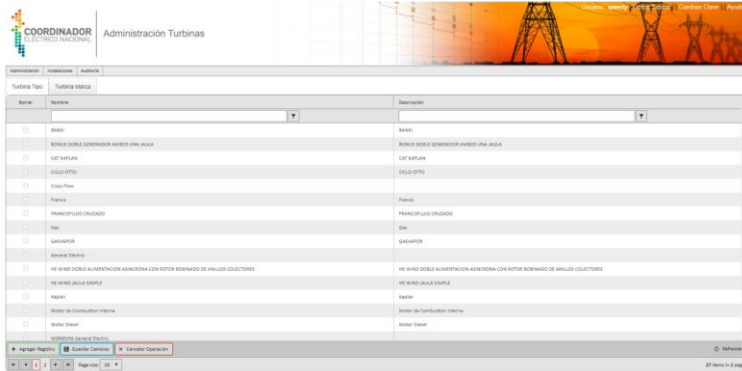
COORDINADOR ELÉCTRICO NACIONAL

Administración Turbinas

Usuario: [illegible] | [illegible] | Cambiar Clave | Ayuda

Administración | Instalaciones | Auditoría

Turbina Tipo | Turbina Marca

| Borrar | Nombre | Descripción |
|---|---|---|
| | BANKI | BANKI |
| | BONUS DOBLE GENERADOR AMBOS UNA JAULA | BONUS DOBLE GENERADOR AMBOS UNA JAULA |
| | CAT KAPLAN | CAT KAPLAN |
| | CICLO OTTO | CICLO OTTO |
| | Cross Flow | |
| | Francis | Francis |
| | FRANCIS FLUJO CRUZADO | FRANCIS FLUJO CRUZADO |
| | Gas | Gas |
| | GAS VAPOR | GAS VAPOR |
| | General Electric | |
| | HE WIND DOBLE ALIMENTACION ASINCRONA CON ROTOR BOBINADO DE ANILLOS COLECTORES | HE WIND DOBLE ALIMENTACION ASINCRONA CON ROTOR BOBINADO DE ANILLOS COLECTORES |
| | HE WIND JAULA SIMPLE | HE WIND JAULA SIMPLE |
| | Kaplan | Kaplan |
| | Motor de Combustion Interna | Motor de Combustion Interna |
| | Motor Diesel | Motor Diesel |
| | MS9001FA General Electric | |

+ Agregar Registro | Guardar Cambios | Cancelar Operación | Refresca

1 2 | Page size: 20 | 37 items in 2 pag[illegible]